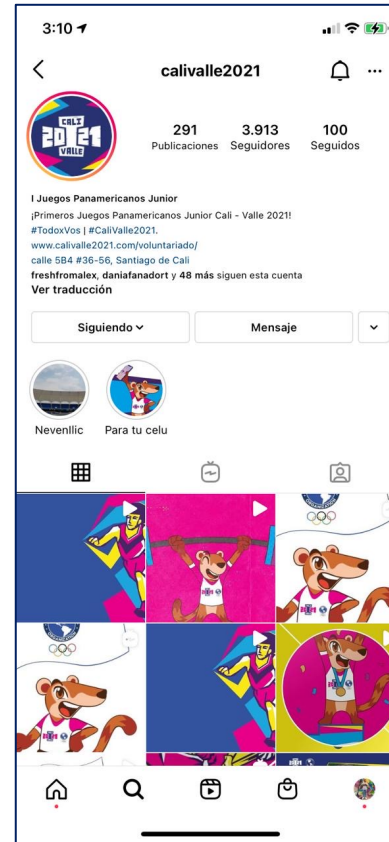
3:10

calivalle2021

CALI 20 21 VALLE

291 Publicaciones
3.913 Seguidores
100 Seguidos

I Juegos Panamericanos Junior
¡Primeros Juegos Panamericanos Junior Cali - Valle 2021!
#TodoxVos | #CaliValle2021.
www.calivalle2021.com/voluntariado/
calle 5B4 #36-56, Santiago de Cali
freshfromalex, daniafanadort y 48 más siguen esta cuenta
Ver traducción

Siguiendo
Mensaje

Nevenllic
Para tu celu